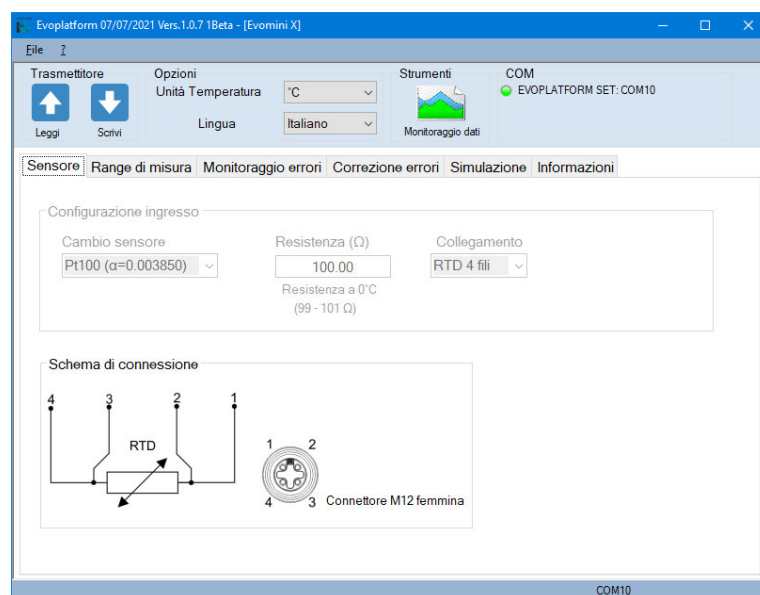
Evoplatform 07/07/2021 Vers.1.0.7 1Beta - [Evomini X]

File ?

Trasmettitore
Leggi
Scrivi

Opzioni
Unità Temperatura °C
Lingua Italiano

Strumenti
Monitoraggio dati

COM
EVOPLATFORM SET: COM10

Sensore | Range di misura | Monitoraggio errori | Correzione errori | Simulazione | Informazioni

Configurazione ingresso

Cambio sensore
Pt100 (α=0.003850)

Resistenza (Ω)
100.00
Resistenza a 0°C
(99 - 101 Ω)

Collegamento
RTD 4 fili

Schema di connessione

4 3 2 1
RTD

1 2
4 3
Connettore M12 femmina

COM10